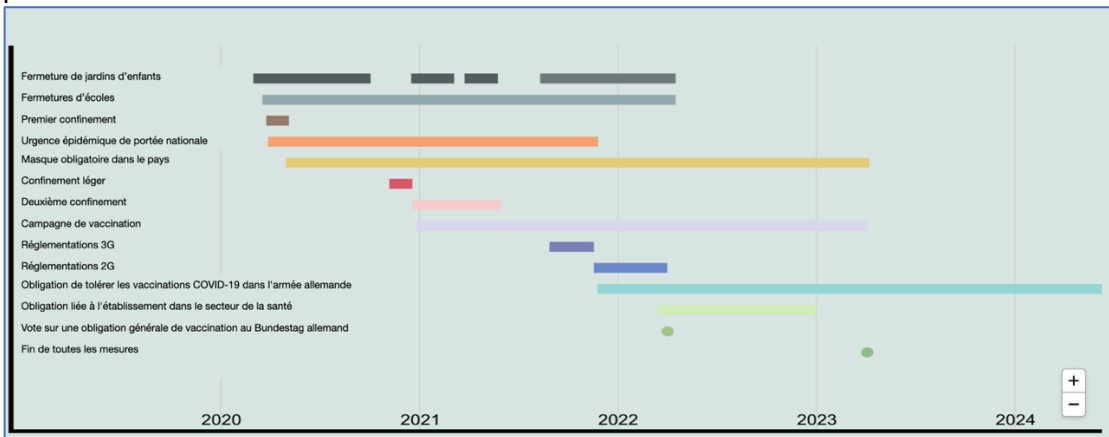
Fermeture de jardins d'enfants
Fermetures d'écoles
Premier confinement
Urgence épidémique de portée nationale
Masque obligatoire dans le pays
Confinement léger
Deuxième confinement
Campagne de vaccination
Réglementations 3G
Réglementations 2G
Obligation de tolérer les vaccinations COVID-19 dans l'armée allemande
Obligation liée à l'établissement dans le secteur de la santé
Vote sur une obligation générale de vaccination au Bundestag allemand
Fin de toutes les mesures

2020
2021
2022
2023
2024

+
−